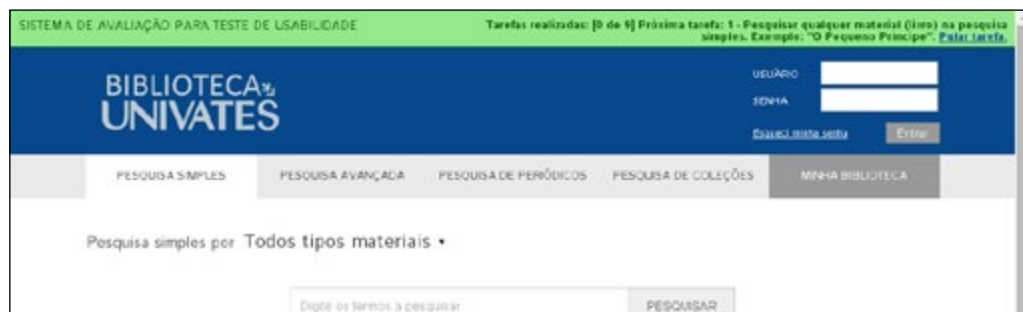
SISTEMA DE AVALIAÇÃO PARA TESTE DE USABILIDADE

Tarefas realizadas: [0 de 6] Próxima tarefa: 1 - Pesquisar qualquer material (livro) na pesquisa simples. Exemplo: "O Pequeno Príncipe". Pular tarefa.

BIBLIOTECA UNIVATES

USUÁRIO

SENHA

Esqueci minha senha

Entrar

PESQUISA SIMPLES

PESQUISA AVANÇADA

PESQUISA DE PERIÓDICOS

PESQUISA DE COLEÇÕES

MINHA BIBLIOTECA

Pesquisa simples por Todos tipos materiais •

Digite os termos a pesquisar

PESQUISAR